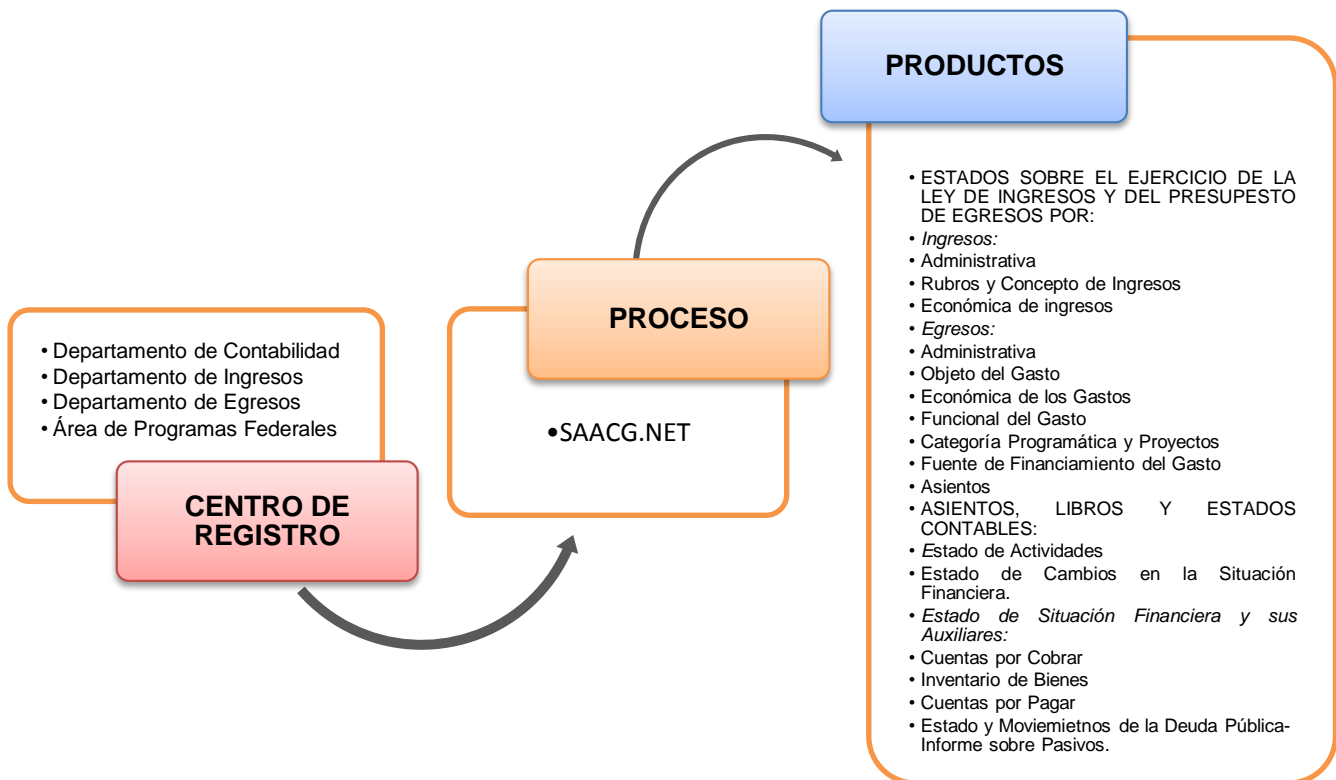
PRODUCTOS

• ESTADOS SOBRE EL EJERCICIO DE LA LEY DE INGRESOS Y DEL PRESUPESTO DE EGRESOS POR:
• Ingresos:
• Administrativa
• Rubros y Concepto de Ingresos
• Económica de ingresos
• Egresos:
• Administrativa
• Objeto del Gasto
• Económica de los Gastos
• Funcional del Gasto
• Categoría Programática y Proyectos
• Fuente de Financiamiento del Gasto
• Asientos
• ASIENTOS, LIBROS Y ESTADOS CONTABLES:
• Estado de Actividades
• Estado de Cambios en la Situación Financiera.
• Estado de Situación Financiera y sus Auxiliares:
• Cuentas por Cobrar
• Inventario de Bienes
• Cuentas por Pagar
• Estado y Moviemietnos de la Deuda Pública-Informe sobre Pasivos.

PROCESO

•SAACG.NET

• Departamento de Contabilidad
• Departamento de Ingresos
• Departamento de Egresos
• Área de Programas Federales

CENTRO DE REGISTRO